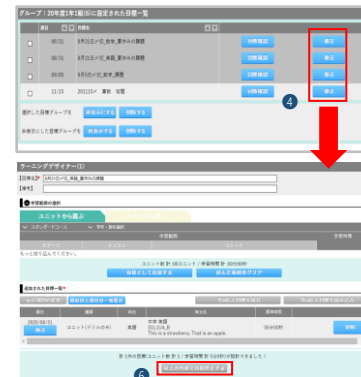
グループ：20年度1年1組に設定された目標一覧

| | | | | |
|---|---|---|---|---|
| ☐ | 08/31 | 8月31日〆切_数学_夏休みの課題 | 詳細確認 | 修正 |
| ☐ | 08/31 | 8月31日〆切_英語_夏休みの課題 | 詳細確認 | 修正 |
| ☐ | 08/31 | 8月31日〆切_国語_夏休みの課題 | 詳細確認 | 修正 |
| ☐ | 11/25 | 201125〆 数 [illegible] | 詳細確認 | 修正 |

選択した目標をグループを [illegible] 削除する

未使用にした目標グループを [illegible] 削除する

4

ラーニングデザイナー(1)

目標名 8月31日〆切_英語_夏休みの課題

備考

学習範囲の選択

ユニットから選ぶ

スタンダードコース　学年・教科選択

学習範囲　学習時間

もっと絞り込んでください。

ユニット数 計 0ユニット / 学習時間数 約0分

目標として登録する　選んだ単元をクリア

追加された目標一覧

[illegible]

2020/08/31 ユニット(ドリルのみ) 英語 中学 英語 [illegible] This is a strawberry. That is an apple. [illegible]

計 1件の目標(ユニット数 計1) / 学習時間数 約0分が追加されました！

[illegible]

5